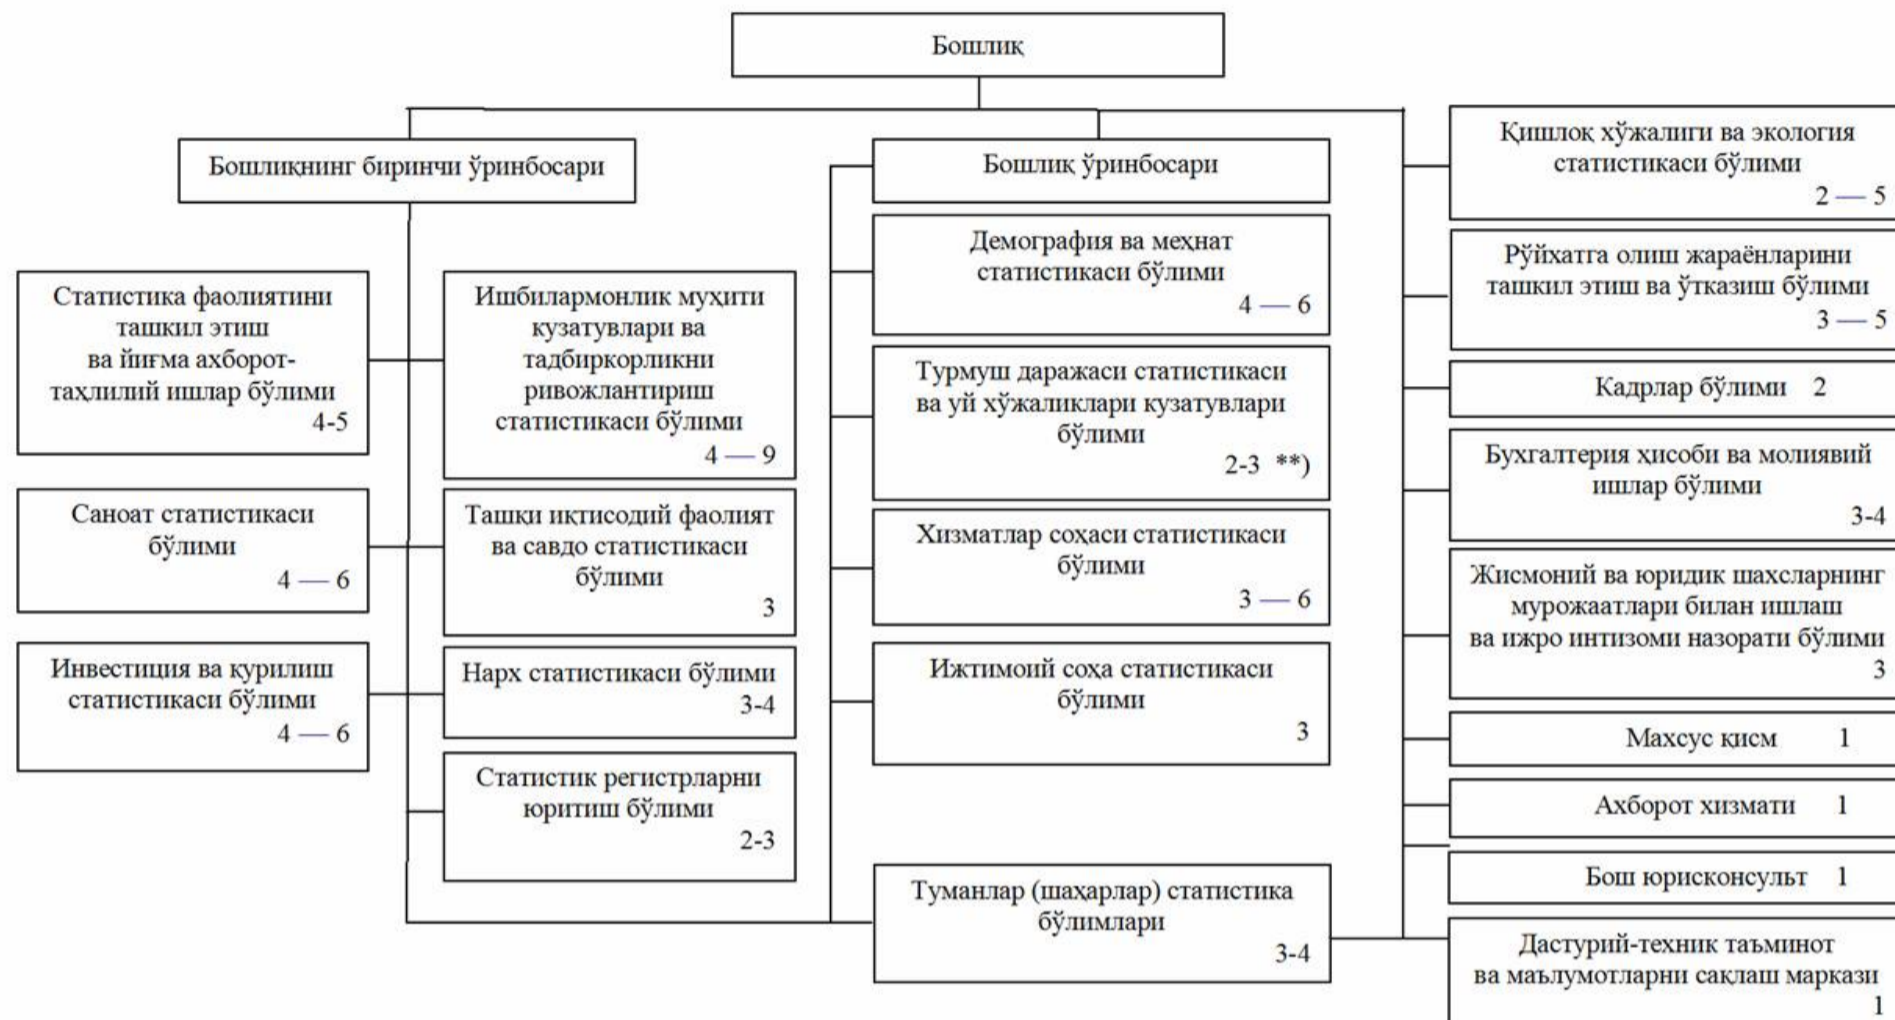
Бошлиқ

Бошлиқнинг биринчи ўринбосари

Статистика фаолиятини ташкил этиш ва йиғма ахборот-таҳлилий ишлар бўлими 4-5

Саноат статистикаси бўлими 4 — 6

Инвестиция ва қурилиш статистикаси бўлими 4 — 6

Ишбилармонлик муҳити кузатувлари ва тадбиркорликни ривожлантириш статистикаси бўлими 4 — 9

Ташқи иқтисодий фаолият ва савдо статистикаси бўлими 3

Нарх статистикаси бўлими 3-4

Статистик регистрларни юритиш бўлими 2-3

Бошлиқ ўринбосари

Демография ва меҳнат статистикаси бўлими 4 — 6

Турмуш даражаси статистикаси ва уй хўжаликлари кузатувлари бўлими 2-3 **)

Хизматлар соҳаси статистикаси бўлими 3 — 6

Ижтимоий соҳа статистикаси бўлими 3

Туманлар (шаҳарлар) статистика бўлимлари 3-4

Қишлоқ хўжалиги ва экология статистикаси бўлими 2 — 5

Рўйхатга олиш жараёнларини ташкил этиш ва ўтказиш бўлими 3 — 5

Кадрлар бўлими 2

Бухгалтерия ҳисоби ва молиявий ишлар бўлими 3-4

Жисмоний ва юридик шахсларнинг мурожаатлари билан ишлаш ва ижро интизоми назорати бўлими 3

Махсус қисм 1

Ахборот хизмати 1

Бош юрисконсульт 1

Дастурий-техник таъминот ва маълумотларни сақлаш маркази 1